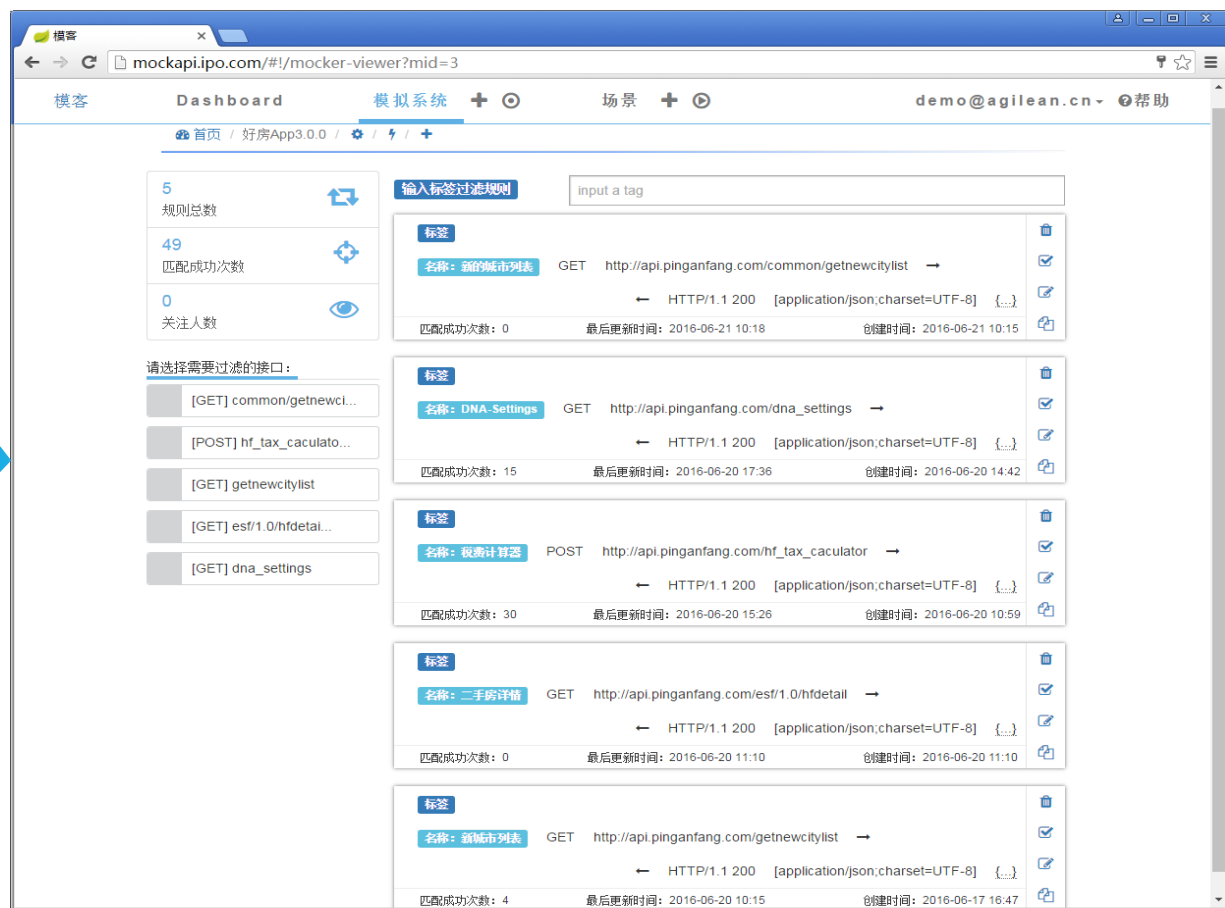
模客 ×

mockapi.ipo.com/#!/mocker-viewer?mid=3

模客 Dashboard 模拟系统 场景 demo@agilean.cn ▾ 帮助

首页 / 好房App3.0.0 / / /

5
规则总数

49
匹配成功次数

0
关注人数

请选择需要过滤的接口：

[GET] common/getnewci...
[POST] hf_tax_caculato...
[GET] getnewcitylist
[GET] esf/1.0/hfdetai...
[GET] dna_settings

输入标签过滤规则 input a tag

标签
名称：新的城市列表 GET http://api.pinganfang.com/common/getnewcitylist →
← HTTP/1.1 200 [application/json;charset=UTF-8] {...}
匹配成功次数：0 最后更新时间：2016-06-21 10:18 创建时间：2016-06-21 10:15

标签
名称：DNA-Settings GET http://api.pinganfang.com/dna_settings →
← HTTP/1.1 200 [application/json;charset=UTF-8] {...}
匹配成功次数：15 最后更新时间：2016-06-20 17:36 创建时间：2016-06-20 14:42

标签
名称：税费计算器 POST http://api.pinganfang.com/hf_tax_caculator →
← HTTP/1.1 200 [application/json;charset=UTF-8] {...}
匹配成功次数：30 最后更新时间：2016-06-20 15:26 创建时间：2016-06-20 10:59

标签
名称：二手房详情 GET http://api.pinganfang.com/esf/1.0/hfdetail →
← HTTP/1.1 200 [application/json;charset=UTF-8] {...}
匹配成功次数：0 最后更新时间：2016-06-20 11:10 创建时间：2016-06-20 11:10

标签
名称：新城市列表 GET http://api.pinganfang.com/getnewcitylist →
← HTTP/1.1 200 [application/json;charset=UTF-8] {...}
匹配成功次数：4 最后更新时间：2016-06-20 10:15 创建时间：2016-06-17 16:47